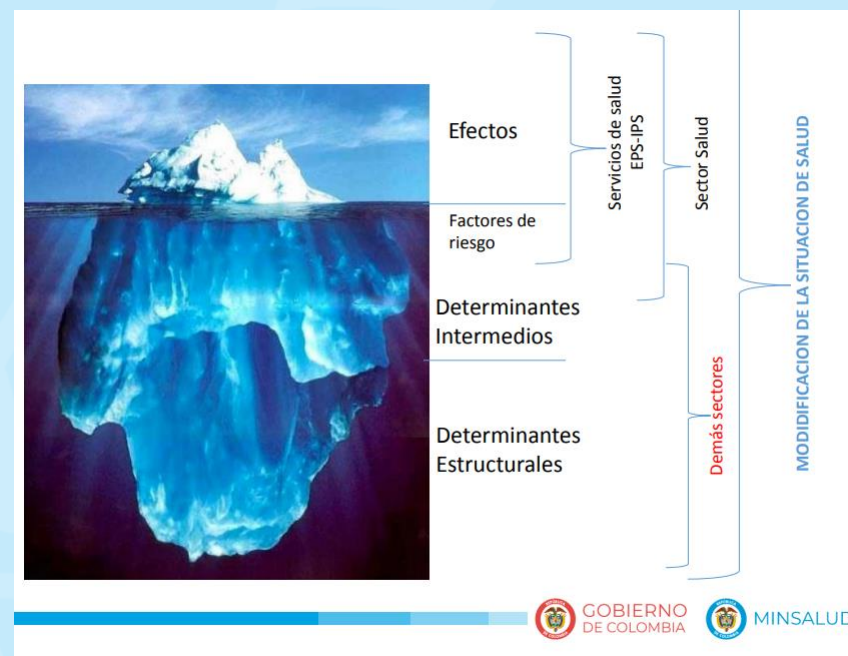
Efectos

Factores de riesgo

Determinantes Intermedios

Determinantes Estructurales

Servicios de salud EPS-IPS

Sector Salud

Demás sectores

MODIFICACION DE LA SITUACION DE SALUD

GOBIERNO DE COLOMBIA

MINSALUD